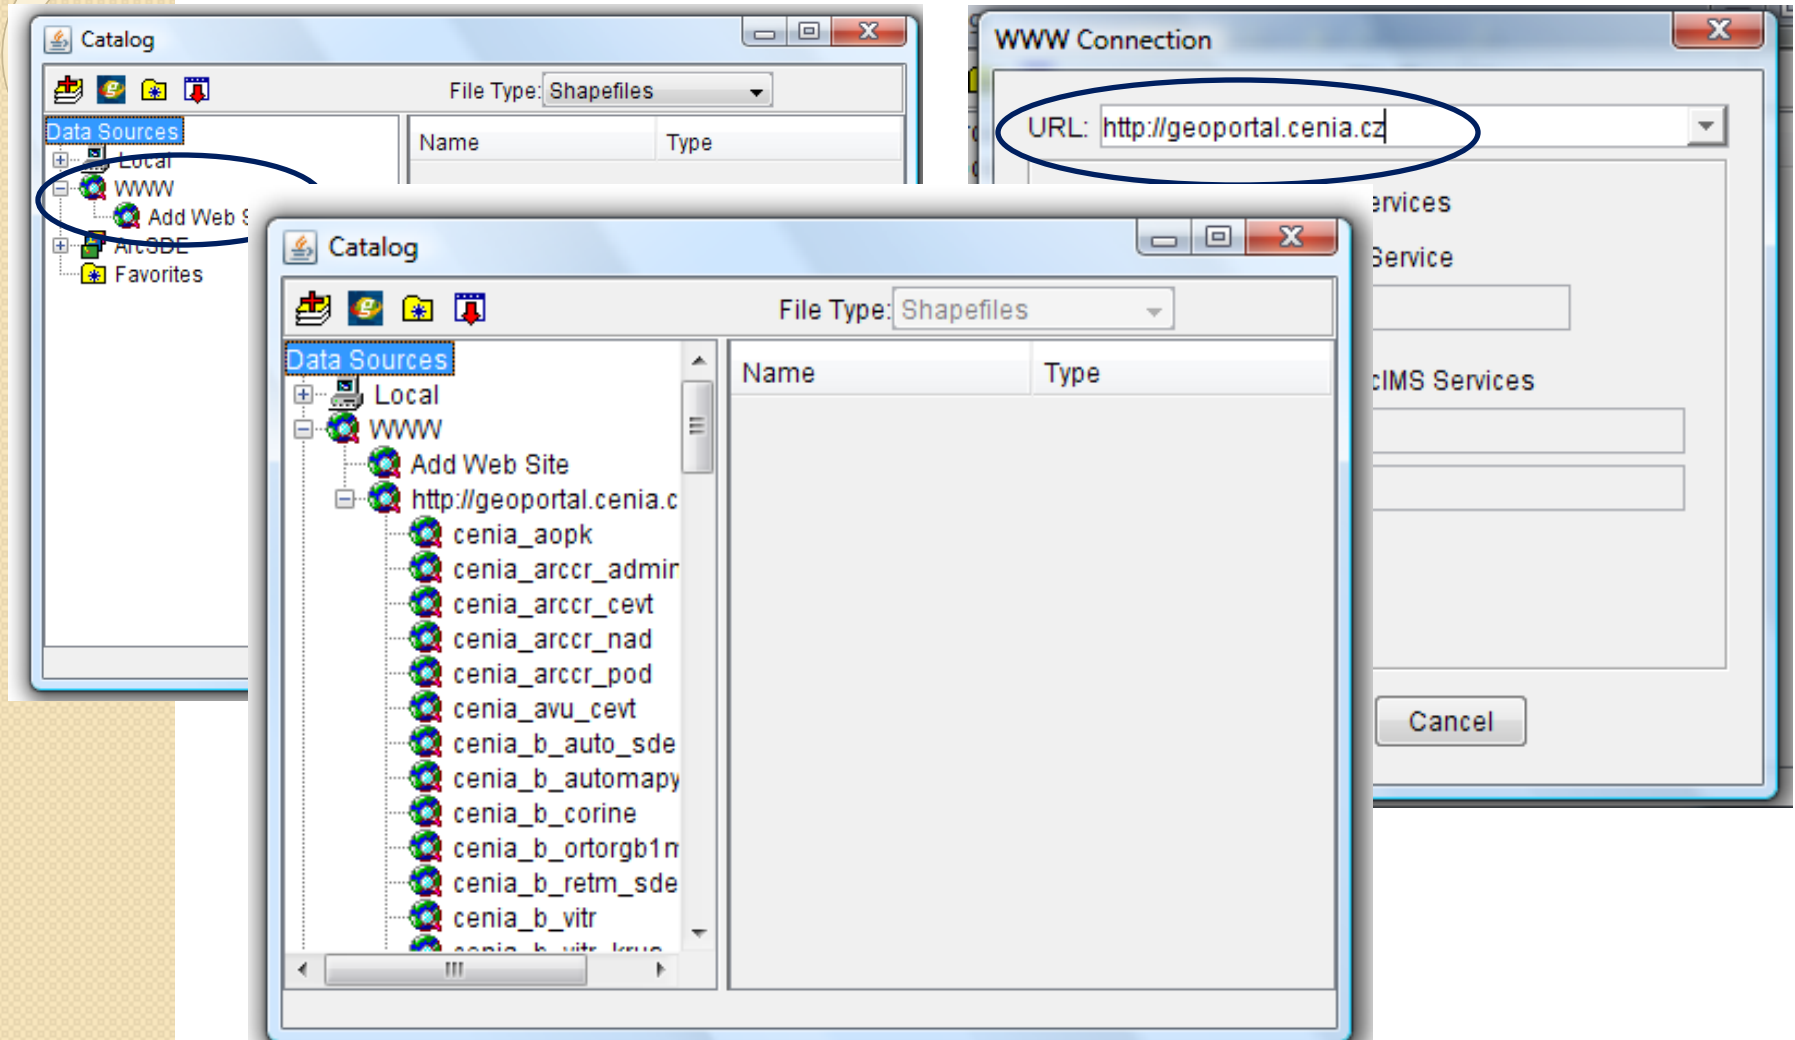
Catalog

File Type: Shapefiles

Data Sources
Local
WWW
Add Web S
ArcSDE
Favorites

Name
Type

WWW Connection

URL: http://geoportal.cenia.cz

ervices
Service
cIMS Services

Cancel

Catalog

File Type: Shapefiles

Data Sources
Local
WWW
Add Web Site
http://geoportal.cenia.c
cenia_aopk
cenia_arccr_admir
cenia_arccr_cevt
cenia_arccr_nad
cenia_arccr_pod
cenia_avu_cevt
cenia_b_auto_sde
cenia_b_automapy
cenia_b_corine
cenia_b_ortorgb1n
cenia_b_retm_sde
cenia_b_vitr
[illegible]

Name
Type